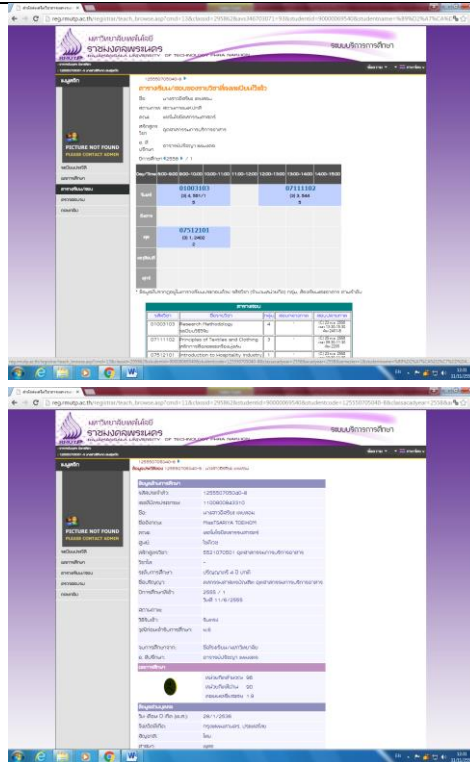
reg.rmutp.ac.th/registrar/teach_browse.asp

มหาวิทยาลัยเทคโนโลยีราชมงคลพระนคร
RAJAMANGALA UNIVERSITY OF TECHNOLOGY PHRA NAKHON

ระบบบริการการศึกษา

เมนูหลัก

PICTURE NOT FOUND
PLEASE CONTACT ADMIN

ตารางเรียน/สอบของรายวิชาที่ลงทะเบียนไว้แล้ว

ปีการศึกษา 2558 / 1

| Day/Time | 8:00-9:00 | 9:00-10:00 | 10:00-11:00 | 11:00-12:00 | 12:00-13:00 | 13:00-14:00 | 14:00-15:00 |
|---|---|---|---|---|---|---|---|
| จันทร์ | 01003103 | | | | | 07111103 | |
| อังคาร | | | | | | | |
| พุธ | 07512101 | | | | | | |
| พฤหัสบดี | | | | | | | |
| ศุกร์ | | | | | | | |

ตารางสอบ

| รหัสวิชา | ชื่อรายวิชา | หน่วยกิต |
|---|---|---|
| 01003103 | Research Methodology | 4 |
| 07111102 | Principles of Textiles and Clothing | 3 |
| 07512101 | Introduction to Hospitality Industry | 3 |

มหาวิทยาลัยเทคโนโลยีราชมงคลพระนคร
RAJAMANGALA UNIVERSITY OF TECHNOLOGY PHRA NAKHON

ระบบบริการการศึกษา

PICTURE NOT FOUND
PLEASE CONTACT ADMIN

ข้อมูลนักศึกษา

รหัสประจำตัว 125550705040-8

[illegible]